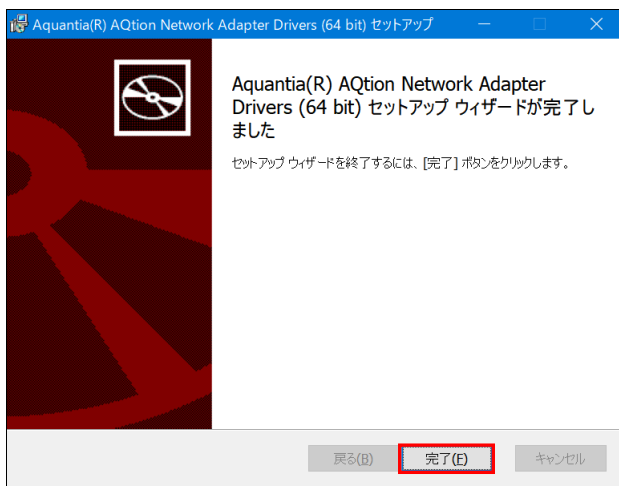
Aquantia(R) AQtion Network Adapter Drivers (64 bit) セットアップ

Aquantia(R) AQtion Network Adapter Drivers (64 bit) セットアップ ウィザードが完了しました

セットアップ ウィザードを終了するには、[完了] ボタンをクリックします。

戻る(B)
完了(F)
キャンセル